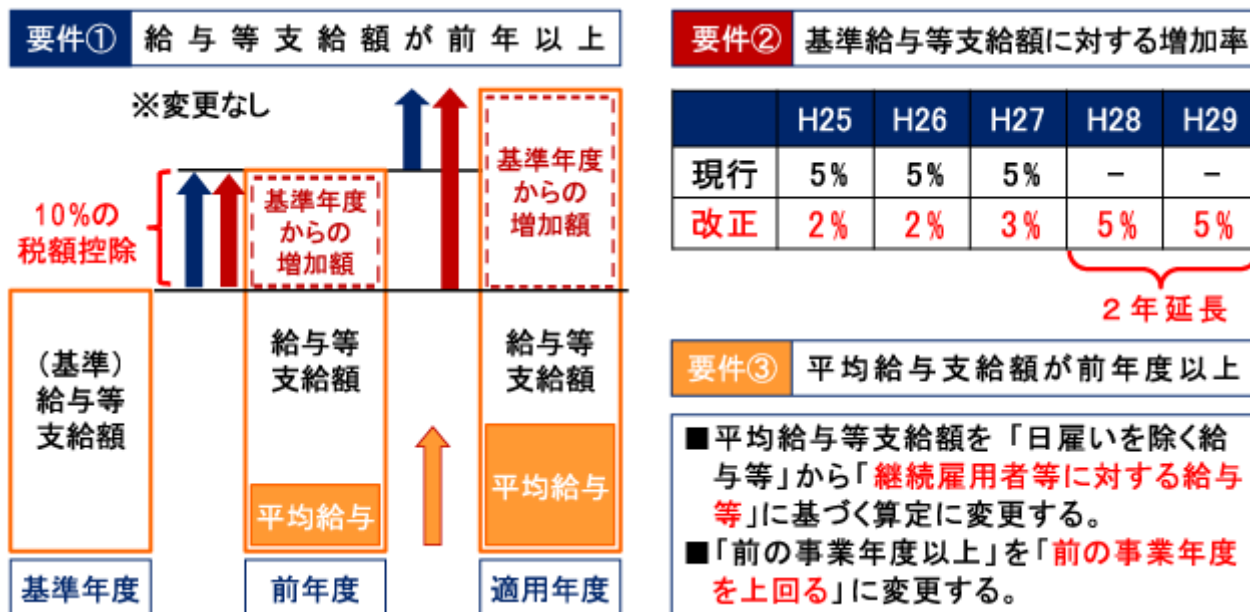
要件① 給与等支給額が前年以上

※変更なし

10%の税額控除

基準年度からの増加額

基準年度からの増加額

（基準）給与等支給額

給与等支給額

給与等支給額

平均給与

平均給与

基準年度

前年度

適用年度

要件② 基準給与等支給額に対する増加率

| | H25 | H26 | H27 | H28 | H29 |
|---|---|---|---|---|---|
| 現行 | 5% | 5% | 5% | – | – |
| 改正 | 2% | 2% | 3% | 5% | 5% |

２年延長

要件③ 平均給与支給額が前年度以上

■平均給与等支給額を「日雇いを除く給与等」から「継続雇用者等に対する給与等」に基づく算定に変更する。
■「前の事業年度以上」を「前の事業年度を上回る」に変更する。